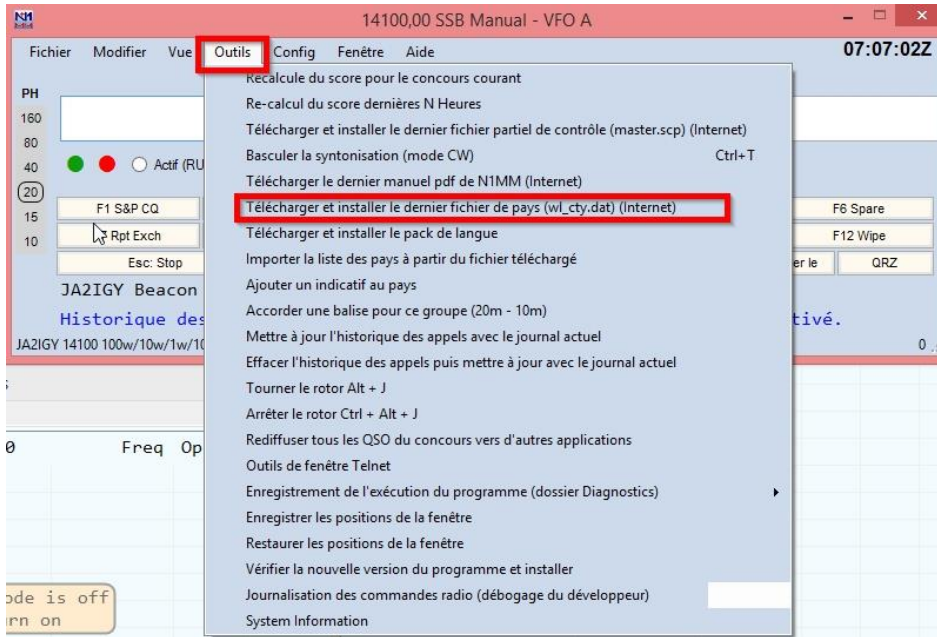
N1MM

14100,00 SSB Manual - VFO A

Fichier Modifier Vue Outils Config Fenêtre Aide

07:07:02Z

PH
160
80
40
20
15
10

Actif (RU

F1 S&P CQ
Rpt Exch
Esc: Stop

JA2IGY Beacon

Historique des

JA2IGY 14100 100w/10w/1w/10

F6 Spare
F12 Wipe
er le
QRZ

tivé.

0

Recalcule du score pour le concours courant
Re-calcul du score dernières N Heures
Télécharger et installer le dernier fichier partiel de contrôle (master.scp) (Internet)
Basculer la syntonisation (mode CW) Ctrl+T
Télécharger le dernier manuel pdf de N1MM (Internet)
Télécharger et installer le dernier fichier de pays (wl_cty.dat) (Internet)
Télécharger et installer le pack de langue
Importer la liste des pays à partir du fichier téléchargé
Ajouter un indicatif au pays
Accorder une balise pour ce groupe (20m - 10m)
Mettre à jour l'historique des appels avec le journal actuel
Effacer l'historique des appels puis mettre à jour avec le journal actuel
Tourner le rotor Alt + J
Arrêter le rotor Ctrl + Alt + J
Rediffuser tous les QSO du concours vers d'autres applications
Outils de fenêtre Telnet
Enregistrement de l'exécution du programme (dossier Diagnostics)
Enregistrer les positions de la fenêtre
Restaurer les positions de la fenêtre
Vérifier la nouvelle version du programme et installer
Journalisation des commandes radio (débogage du développeur)
System Information

0 Freq Op

ode is off
rn on